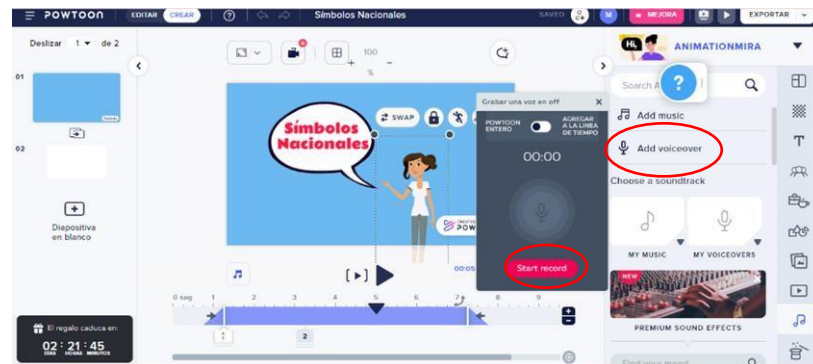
POWTOON EDITAR CREAR Símbolos Nacionales SAVED M MEJORA EXPORTAR

Deslizar 1 de 2

01

02

Diapositiva en blanco

El regalo caduca en:
02 : 21 : 45
DÍAS HORAS MINUTOS

100
%

Símbolos Nacionales

SWAP

Grabar una voz en off
POWTOON ENTERO
AGREGAR A LA LÍNEA DE TIEMPO
00:00
Start record

POW

00:05

0 seg 1 2 3 4 5 6 7 8 9

2

ANIMATIONMIRA
Search A
Add music
Add voiceover
Choose a soundtrack
MY MUSIC
MY VOICEOVERS
NEW
PREMIUM SOUND EFFECTS
Find your mood